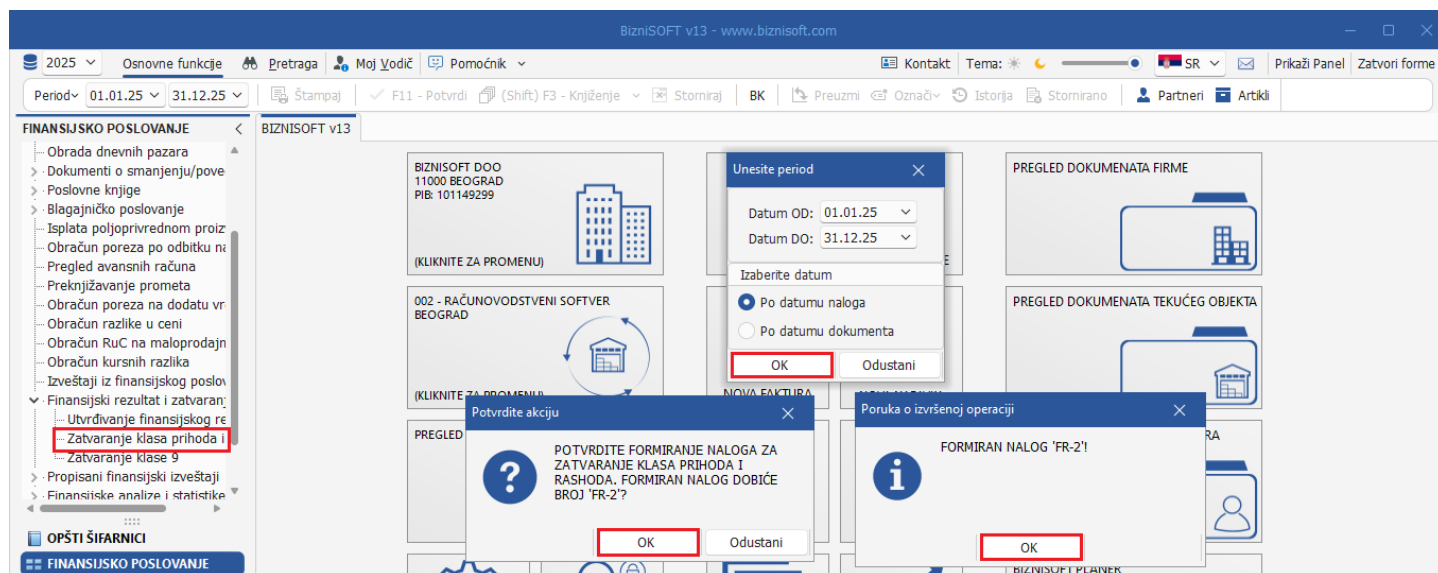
BizniSOFT v13 - www.biznisoft.com

2025 Osnovne funkcije Pretraga Moj Vodič Pomoćnik Kontakt Tema: SR Prikaži Panel Zatvori forme

Period 01.01.25 31.12.25 Štampaj F11 - Potvrdi (Shift) F3 - Knjiženje Storniraj BK Preuzmi Označi Istorija Stornirano Partneri Artikli

FINANSIJSKO POSLOVANJE

BIZNISOFT v13

Obrada dnevnih pazara
Dokumenti o smanjenju/pove
Poslovne knjige
Blagajničko poslovanje
Isplata poljoprivrednom proiz
Obračun poreza po odbitku na
Pregled avansnih računa
Preknjižavanje prometa
Obračun poreza na dodatu vr
Obračun razlike u ceni
Obračun RuC na maloprodajn
Obračun kursnih razlika
Izveštaji iz finansijskog poslov
Finansijski rezultat i zatvaran
Utvrđivanje finansijskog re
Zatvaranje klasa prihoda i
Zatvaranje klase 9
Propisani finansijski izveštaji
Finansijske analize i statistike

OPŠTI ŠIFARNICI
FINANSIJSKO POSLOVANJE

BIZNISOFT DOO
11000 BEOGRAD
PIB: 101149299
(KLIKNITE ZA PROMENU)

002 - RAČUNOVODSTVENI SOFTVER BEOGRAD
(KLIKNITE ZA PROMENU)

PREGLED

PREGLED DOKUMENATA FIRME

PREGLED DOKUMENATA TEKUĆEG OBJEKTA

NOVA FAKTURA

BIZNISOFT PLANER

Unesite period
Datum OD: 01.01.25
Datum DO: 31.12.25
Izaberite datum
Po datumu naloga
Po datumu dokumenta
OK Odustani

Potvrdite akciju
POTVRDITE FORMIRANJE NALOGA ZA ZATVARANJE KLASA PRIHODA I RASHODA. FORMIRAN NALOG DOBIĆE BROJ 'FR-2'?
OK Odustani

Poruka o izvršenoj operaciji
FORMIRAN NALOG 'FR-2'!
OK